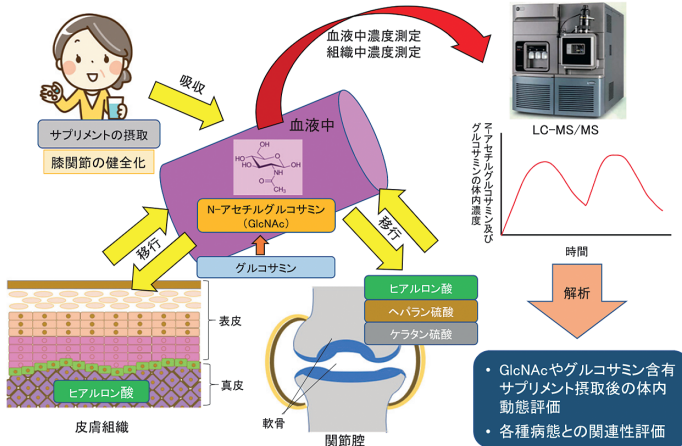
血液中濃度測定
組織中濃度測定

吸収

サプリメントの摂取

膝関節の健全化

血液中

N-アセチルグルコサミン
(GlcNAc)

グルコサミン

移行

移行

LC-MS/MS

N-アセチルグルコサミン及びグルコサミンの体内濃度

時間

ヒアルロン酸

ヘパラン硫酸

ケラタン硫酸

解析

表皮

真皮

ヒアルロン酸

皮膚組織

軟骨

関節腔

• GlcNAcやグルコサミン含有サプリメント摂取後の体内動態評価
• 各種病態との関連性評価